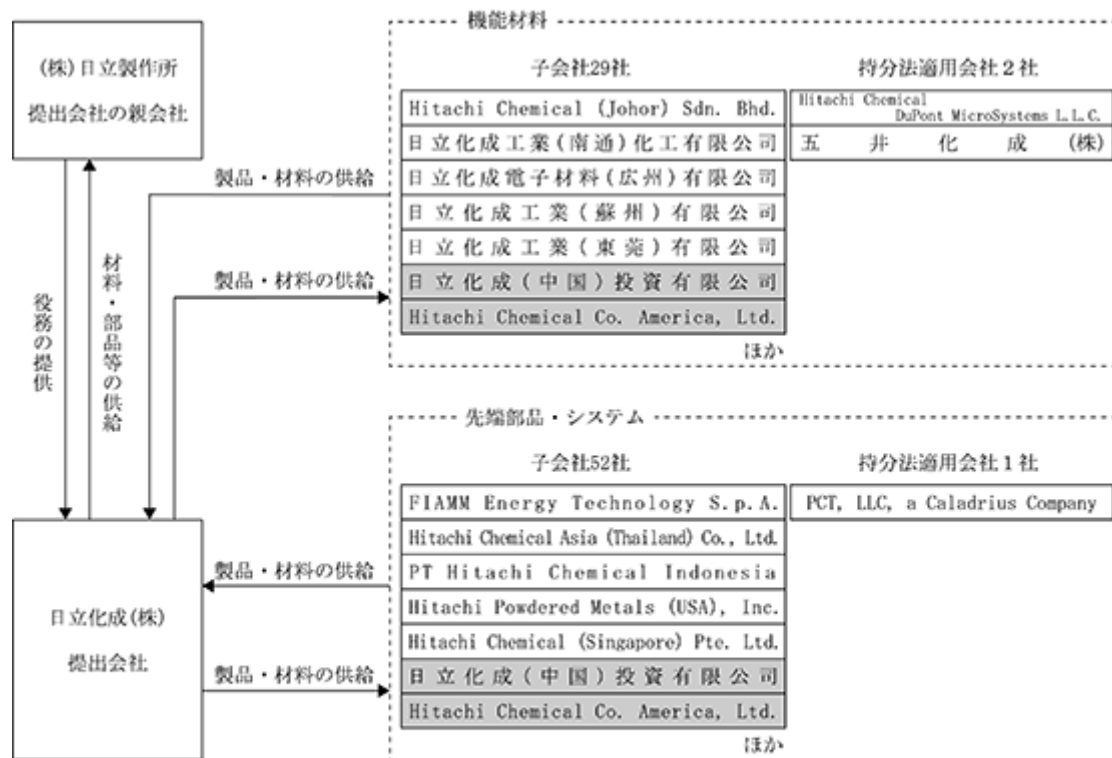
(株)日立製作所
提出会社の親会社

役務の提供

材料・部品等の供給

日立化成(株)
提出会社

機能材料

子会社29社

| Hitachi Chemical (Johor) Sdn. Bhd. |
|---|
| 日立化成工業(南通)化工有限公司 |
| 日立化成電子材料(広州)有限公司 |
| 日立化成工業(蘇州)有限公司 |
| 日立化成工業(東莞)有限公司 |
| 日立化成(中国)投資有限公司 |
| Hitachi Chemical Co. America, Ltd. |

ほか

持分法適用会社2社

| Hitachi Chemical DuPont MicroSystems L.L.C. |
|---|
| 五井化成(株) |

製品・材料の供給

製品・材料の供給

先端部品・システム

子会社52社

| FIAMM Energy Technology S.p.A. |
|---|
| Hitachi Chemical Asia (Thailand) Co., Ltd. |
| PT Hitachi Chemical Indonesia |
| Hitachi Powdered Metals (USA), Inc. |
| Hitachi Chemical (Singapore) Pte. Ltd. |
| 日立化成(中国)投資有限公司 |
| Hitachi Chemical Co. America, Ltd. |

ほか

持分法適用会社1社

| PCT, LLC, a Caladrius Company |
|---|

製品・材料の供給

製品・材料の供給